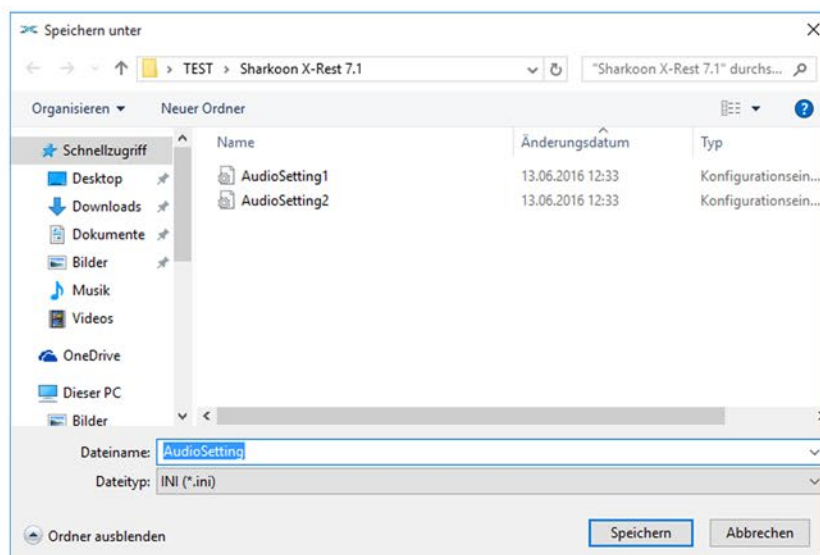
Speichern unter

TEST > Sharkoon X-Rest 7.1

"Sharkoon X-Rest 7.1" durchs...

Organisieren ▾ Neuer Ordner

Schnellzugriff
Desktop
Downloads
Dokumente
Bilder
Musik
Videos
OneDrive
Dieser PC
Bilder

| Name | Änderungsdatum | Typ |
|---|---|---|
| AudioSetting1 | 13.06.2016 12:33 | Konfigurationsein... |
| AudioSetting2 | 13.06.2016 12:33 | Konfigurationsein... |

Dateiname: AudioSetting

Dateityp: INI (*.ini)

Ordner ausblenden

Speichern Abbrechen